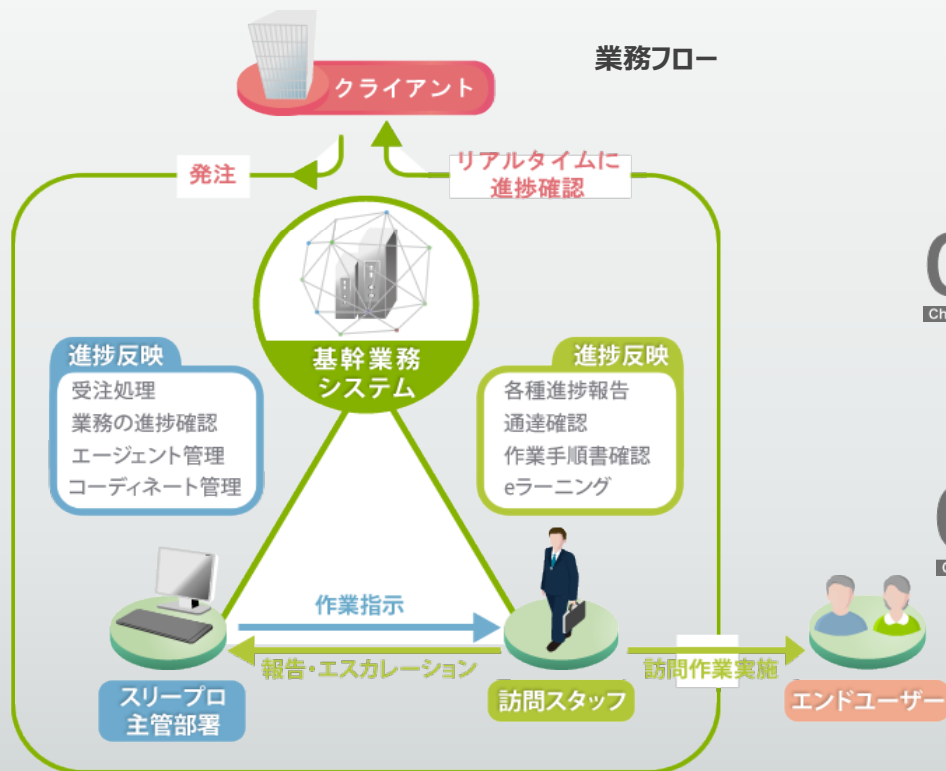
業務フロー

クライアント

発注

リアルタイムに
進捗確認

基幹業務
システム

進捗反映
受注処理
業務の進捗確認
エージェント管理
コーディネート管理

進捗反映
各種進捗報告
通達確認
作業手順書確認
eラーニング

作業指示

報告・エスカレーション

訪問作業実施

スリープロ
主管部署

訪問スタッフ

エンドユーザー

Ch